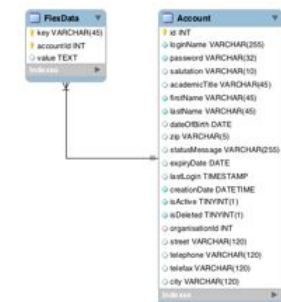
FlexData
key VARCHAR(45)
accountId INT
value TEXT
Indexes

Account
id INT
loginName VARCHAR(255)
password VARCHAR(32)
salutation VARCHAR(10)
academicTitle VARCHAR(45)
firstName VARCHAR(45)
lastName VARCHAR(45)
dateOfBirth DATE
zip VARCHAR(5)
statusMessage VARCHAR(255)
expiryDate DATE
lastLogin TIMESTAMP
creationDate DATETIME
isActive TINYINT(1)
isDeleted TINYINT(1)
organisationId INT
street VARCHAR(120)
telephone VARCHAR(120)
telefax VARCHAR(120)
city VARCHAR(120)
Indexes